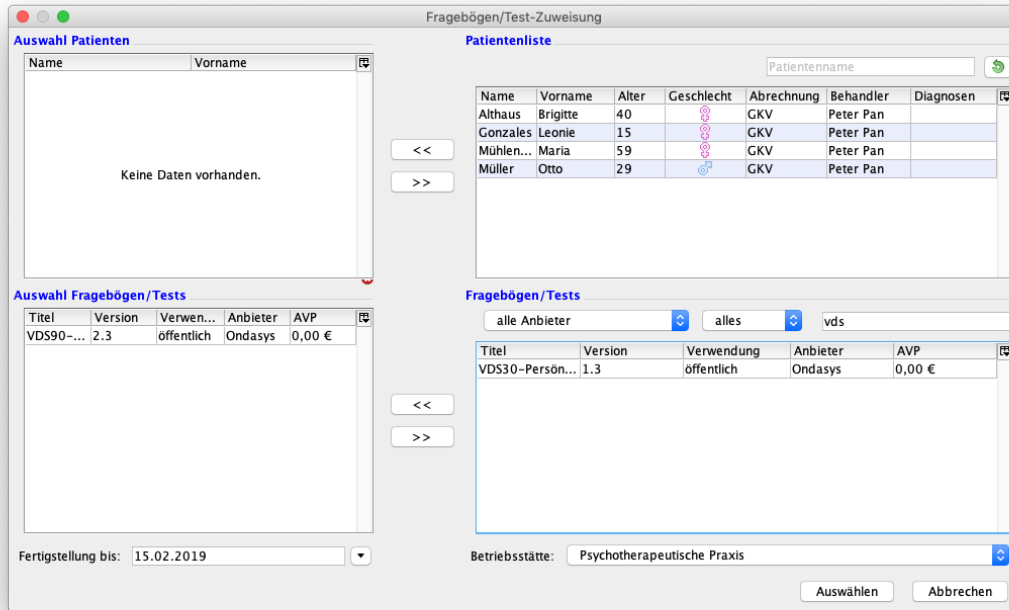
Fragebögen/Test-Zuweisung

Auswahl Patienten

| Name | Vorname |
|---|---|

Keine Daten vorhanden.

<<

>>

Patientenliste

Patientenname

| Name | Vorname | Alter | Geschlecht | Abrechnung | Behandler | Diagnosen |
|---|---|---|---|---|---|---|
| Althaus | Brigitte | 40 | ♀ | GKV | Peter Pan | |
| Gonzales | Leonie | 15 | ♀ | GKV | Peter Pan | |
| Mühlen... | Maria | 59 | ♀ | GKV | Peter Pan | |
| Müller | Otto | 29 | ♂ | GKV | Peter Pan | |

Auswahl Fragebögen/Tests

| Titel | Version | Verwen... | Anbieter | AVP |
|---|---|---|---|---|
| VDS90-... | 2.3 | öffentlich | Ondasys | 0,00 € |

<<

>>

Fragebögen/Tests

alle Anbieter

alles

vds

| Titel | Version | Verwendung | Anbieter | AVP |
|---|---|---|---|---|
| VDS30-Persön... | 1.3 | öffentlich | Ondasys | 0,00 € |

Fertigstellung bis: 15.02.2019

Betriebsstätte: Psychotherapeutische Praxis

Auswählen

Abbrechen